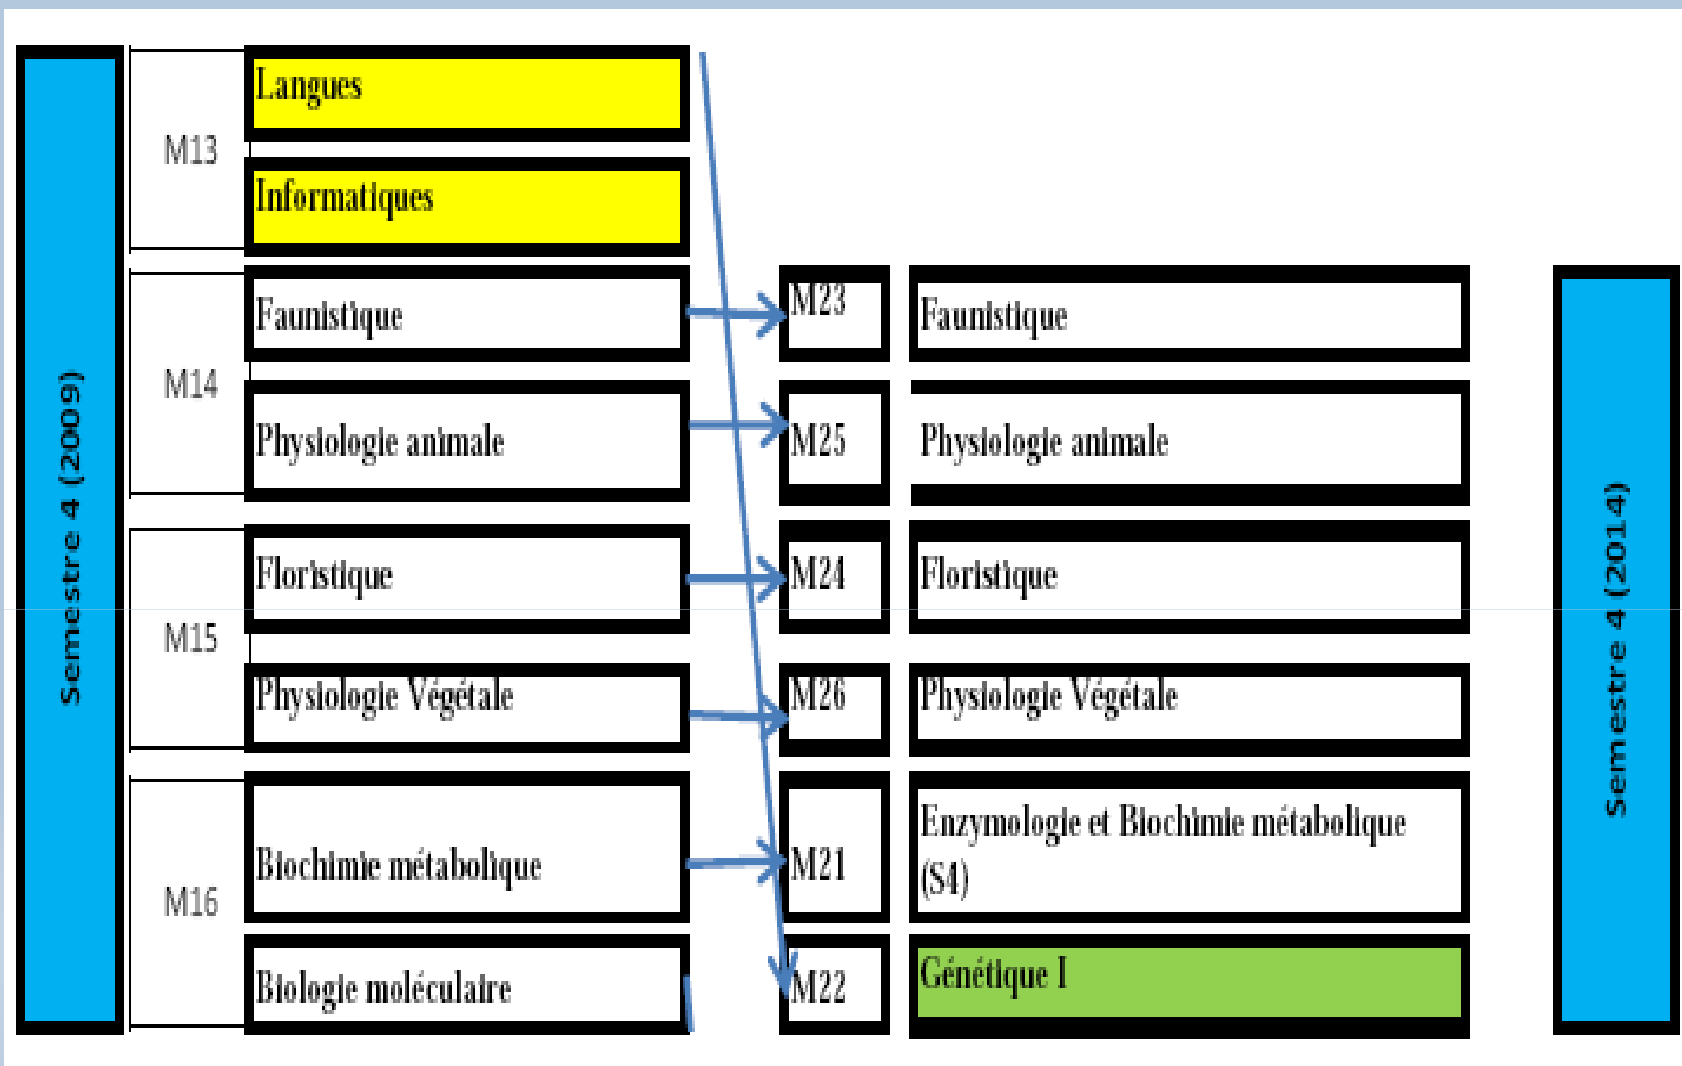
Semestre 4 (2009)

M13
Langues
Informatiques

M14
Faunistique
Physiologie animale

M15
Floristique
Physiologie Végétale

M16
Biochimie métabolique
Biologie moléculaire

M23
M25
M24
M26
M21
M22

Faunistique
Physiologie animale
Floristique
Physiologie Végétale
Enzymologie et Biochimie métabolique (S4)
Génétique I

Semestre 4 (2014)